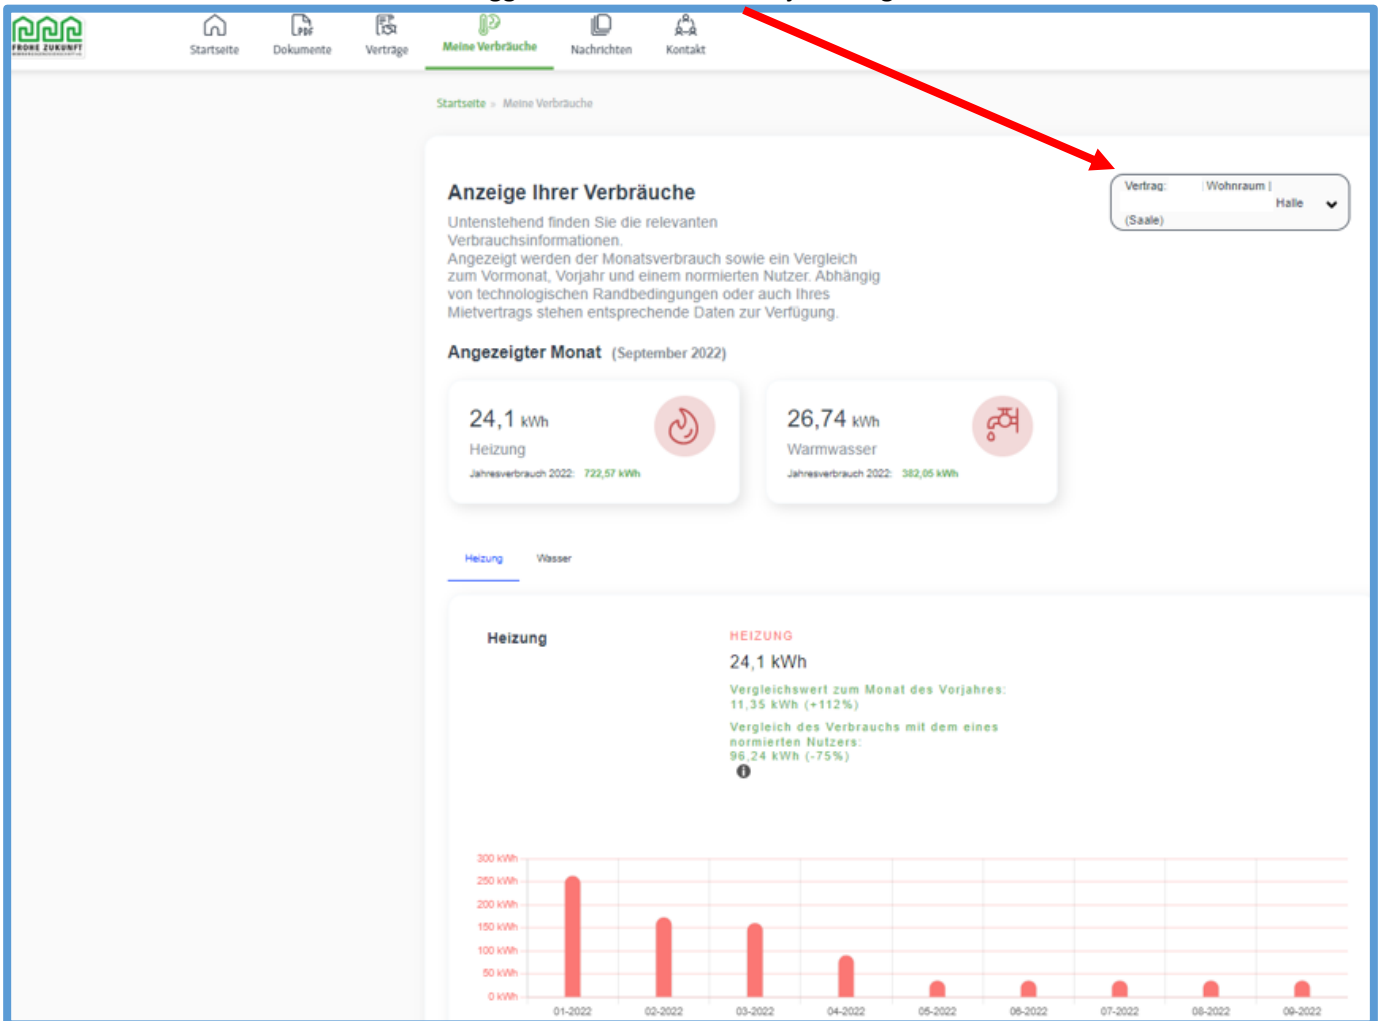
FROHE ZUKUNFT

Startseite Dokumente Verträge Meine Verbräuche Nachrichten Kontakt

Startseite » Meine Verbräuche

Anzeige Ihrer Verbräuche

Vertrag: Wohnraum | Halle (Saale)

Untenstehend finden Sie die relevanten Verbrauchsinformationen.
Angezeigt werden der Monatsverbrauch sowie ein Vergleich zum Vormonat, Vorjahr und einem normierten Nutzer. Abhängig von technologischen Randbedingungen oder auch Ihres Mietvertrags stehen entsprechende Daten zur Verfügung.

Angezeigter Monat (September 2022)

24,1 kWh
Heizung
Jahresverbrauch 2022: 722,57 kWh

26,74 kWh
Warmwasser
Jahresverbrauch 2022: 382,05 kWh

Heizung Wasser

Heizung

HEIZUNG
24,1 kWh
Vergleichswert zum Monat des Vorjahres: 11,35 kWh (+112%)
Vergleich des Verbrauchs mit dem eines normierten Nutzers: 96,24 kWh (-75%)

300 kWh
250 kWh
200 kWh
150 kWh
100 kWh
50 kWh
0 kWh

01-2022 02-2022 03-2022 04-2022 05-2022 06-2022 07-2022 08-2022 09-2022